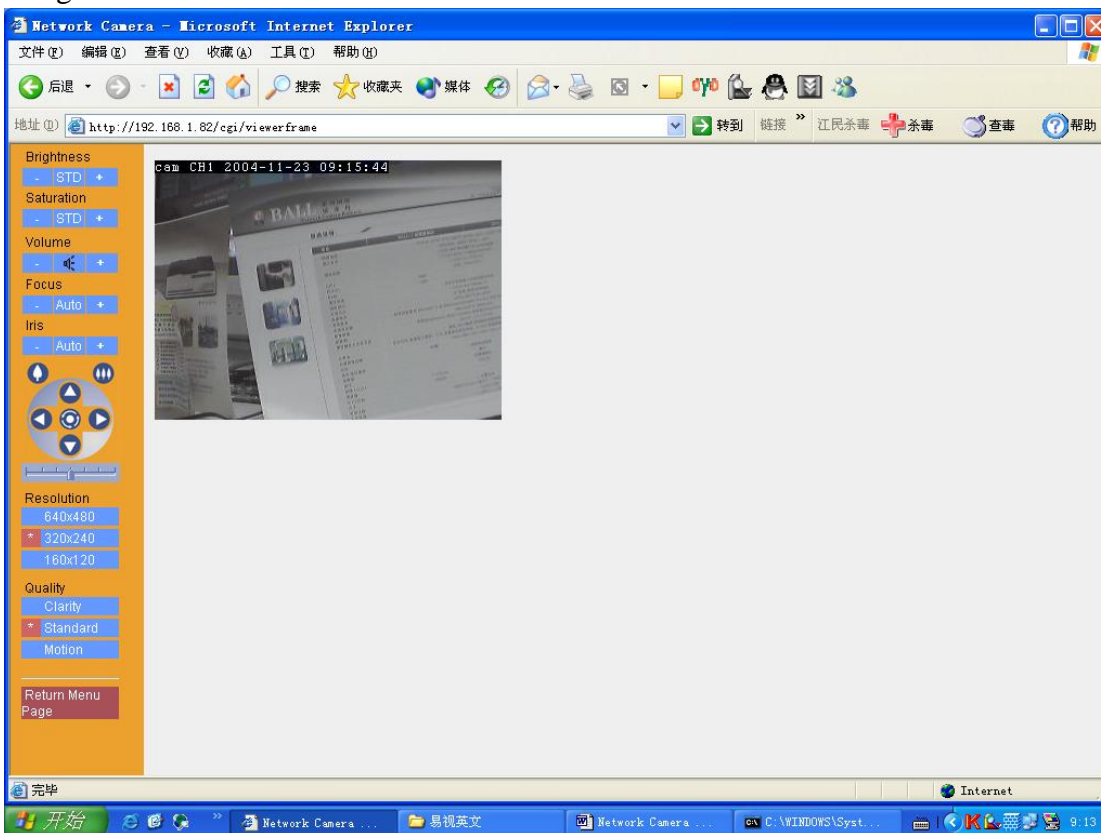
Network Camera - Microsoft Internet Explorer

文件(F) 编辑(E) 查看(V) 收藏(A) 工具(T) 帮助(H)

后退 搜索 收藏夹 媒体

地址(D) http://192.168.1.82/cgi/viewerframe

转到 链接 » 江民杀毒 杀毒 查毒 帮助

Brightness
- STD +
Saturation
- STD +
Volume
- +
Focus
- Auto +
Iris
- Auto +

Resolution
640x480
* 320x240
160x120

Quality
Clarity
* Standard
Motion

Return Menu Page

cam CH1 2004-11-23 09:15:44

BALL

完毕

Internet

开始 Network Camera ... 易视英文 Network Camera ... C:\WINDOWS\Syst... 9:13